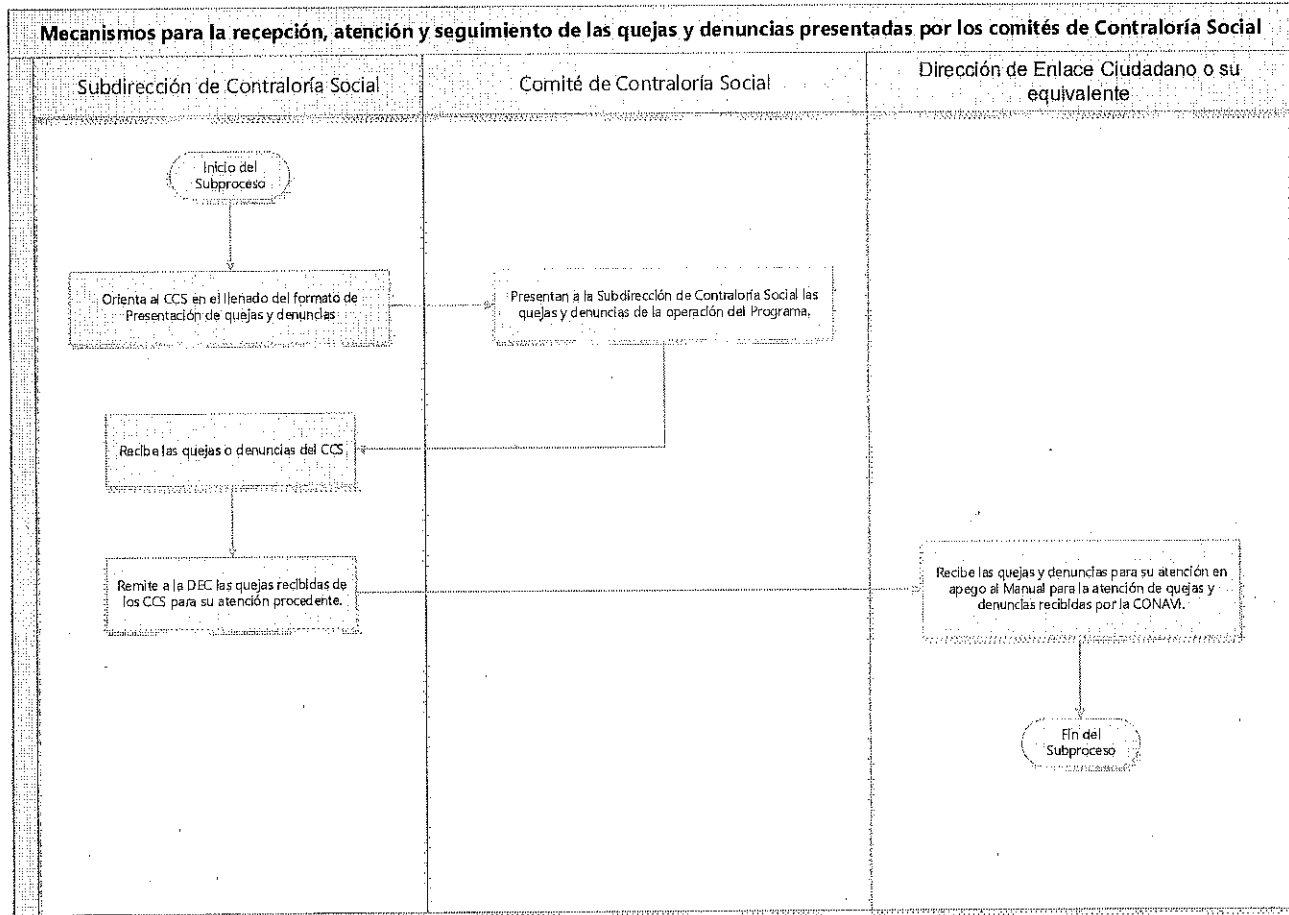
Mecanismos para la recepción, atención y seguimiento de las quejas y denuncias presentadas por los comités de Contraloría Social

Subdirección de Contraloría Social

Comité de Contraloría Social

Dirección de Enlace Ciudadano o su equivalente

Inicio del Subproceso

Orienta al CCS en el llenado del formato de Presentación de quejas y denuncias

Presentan a la Subdirección de Contraloría Social las quejas y denuncias de la operación del Programa.

Recibe las quejas o denuncias del CCS

Remite a la DEC las quejas recibidas de los CCS para su atención procedente.

Recibe las quejas y denuncias para su atención en apego al Manual para la atención de quejas y denuncias recibidas por la CONAVI.

Fin del Subproceso